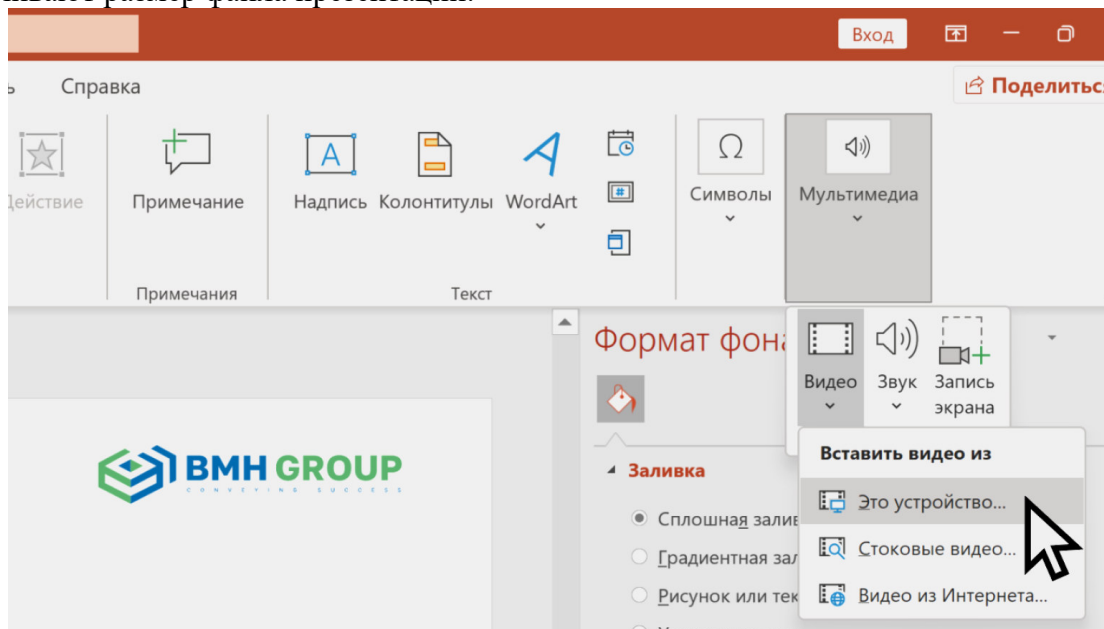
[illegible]

Вход

ь Справка

Поделиться

Действие

Примечание

Примечания

Надпись Колонтитулы WordArt

Текст

Символы

Мультимедиа

Формат фона

Видео

Звук

Запись экрана

BMH GROUP
CONVEYING SUCCESS

Заливка

Сплошная залив

Градиентная зал

Рисунок или тек

Вставить видео из

Это устройство...

Стоковые видео...

Видео из Интернета...